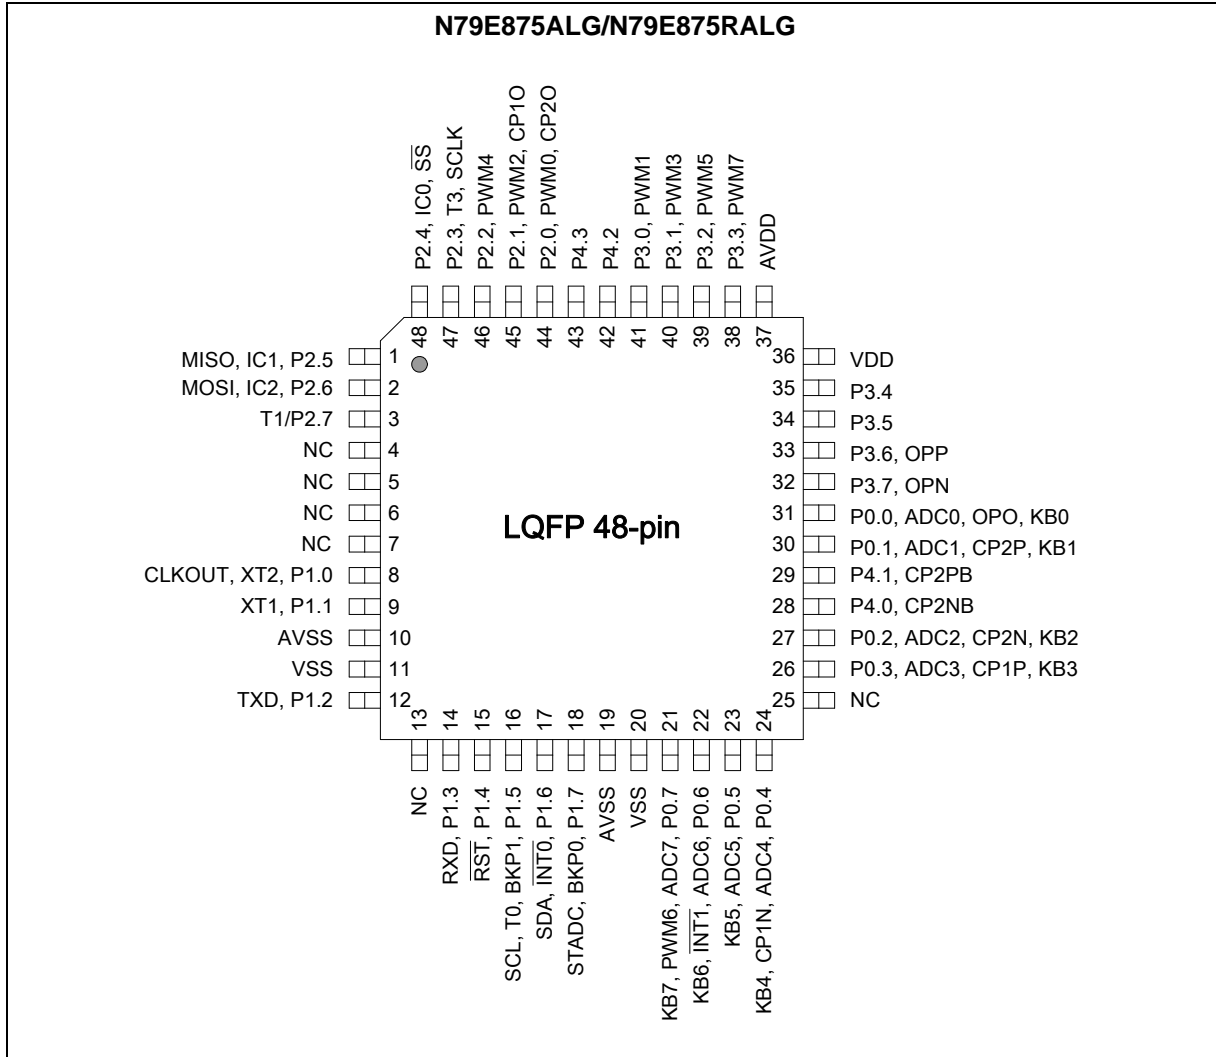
N79E875ALG/N79E875RALG

P2.4, IC0, $\overline{SS}$
P2.3, T3, SCLK
P2.2, PWM4
P2.1, PWM2, CP1O
P2.0, PWM0, CP2O
P4.3
P4.2
P3.0, PWM1
P3.1, PWM3
P3.2, PWM5
P3.3, PWM7
AVDD

48 47 46 45 44 43 42 41 40 39 38 37

MISO, IC1, P2.5 1
MOSI, IC2, P2.6 2
T1/P2.7 3
NC 4
NC 5
NC 6
NC 7
CLKOUT, XT2, P1.0 8
XT1, P1.1 9
AVSS 10
VSS 11
TXD, P1.2 12

LQFP 48-pin

36 VDD
35 P3.4
34 P3.5
33 P3.6, OPP
32 P3.7, OPN
31 P0.0, ADC0, OPO, KB0
30 P0.1, ADC1, CP2P, KB1
29 P4.1, CP2PB
28 P4.0, CP2NB
27 P0.2, ADC2, CP2N, KB2
26 P0.3, ADC3, CP1P, KB3
25 NC

13 14 15 16 17 18 19 20 21 22 23 24

NC
RXD, P1.3
$\overline{RST}$, P1.4
SCL, T0, BKP1, P1.5
SDA, $\overline{INT0}$, P1.6
STADC, BKP0, P1.7
AVSS
VSS
KB7, PWM6, ADC7, P0.7
KB6, $\overline{INT1}$, ADC6, P0.6
KB5, ADC5, P0.5
KB4, CP1N, ADC4, P0.4